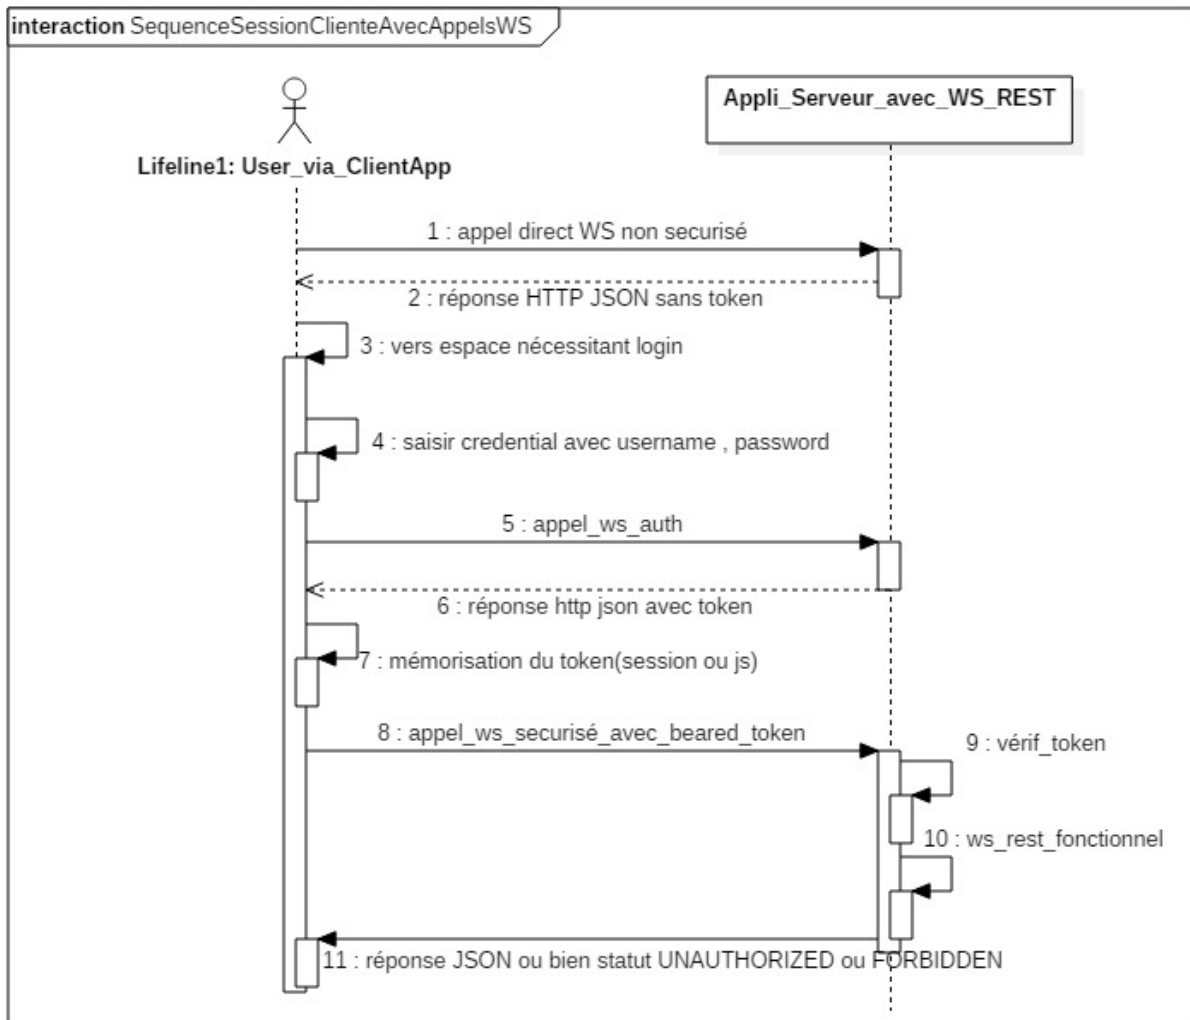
interaction SequenceSessionClienteAvecAppelsWS

Lifeline1: User_via_ClientApp

Appli_Serveur_avec_WS_REST

1 : appel direct WS non securisé

2 : réponse HTTP JSON sans token

3 : vers espace nécessitant login

4 : saisir credential avec username , password

5 : appel_ws_auth

6 : réponse http json avec token

7 : mémorisation du token(session ou js)

8 : appel_ws_securisé_avec_beared_token

9 : vérif_token

10 : ws_rest_fonctionnel

11 : réponse JSON ou bien statut UNAUTHORIZED ou FORBIDDEN